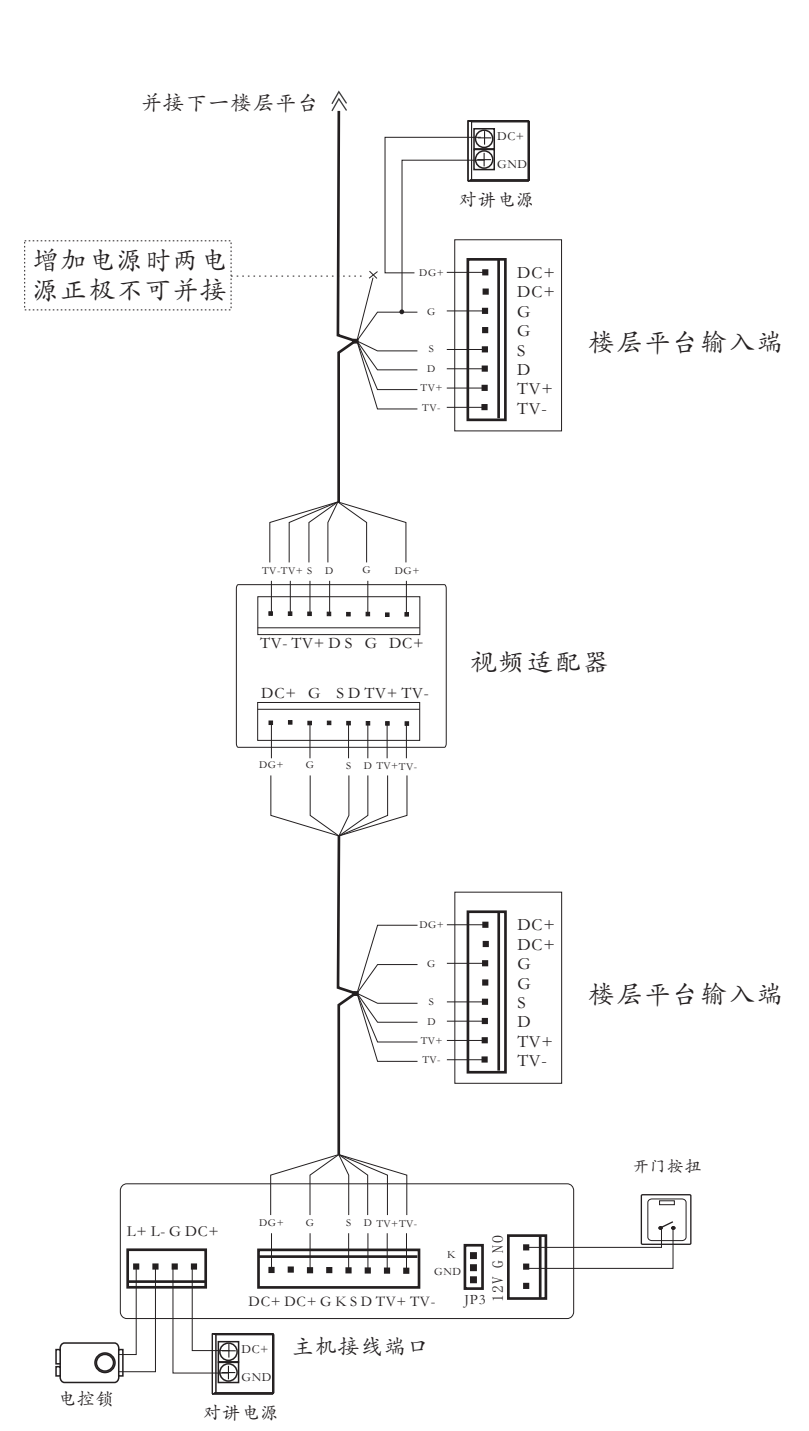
并接下一楼层平台

DC+
GND
对讲电源

增加电源时两电源正极不可并接

DG+
G
S
D
TV+
TV-

DC+
DC+
G
G
S
D
TV+
TV-

楼层平台输入端

TV- TV+ S D G DG+

TV- TV+ D S G DC+

视频适配器

DC+ G S D TV+ TV-

DG+ G S D TV+ TV-

DG+
G
S
D
TV+
TV-

DC+
DC+
G
G
S
D
TV+
TV-

楼层平台输入端

开门按扭

DG+ G S D TV+ TV-

L+ L- G DC+

DC+ DC+ G K S D TV+ TV-

K
GND
JP3

12V G NO

主机接线端口

DC+
GND

电控锁

对讲电源